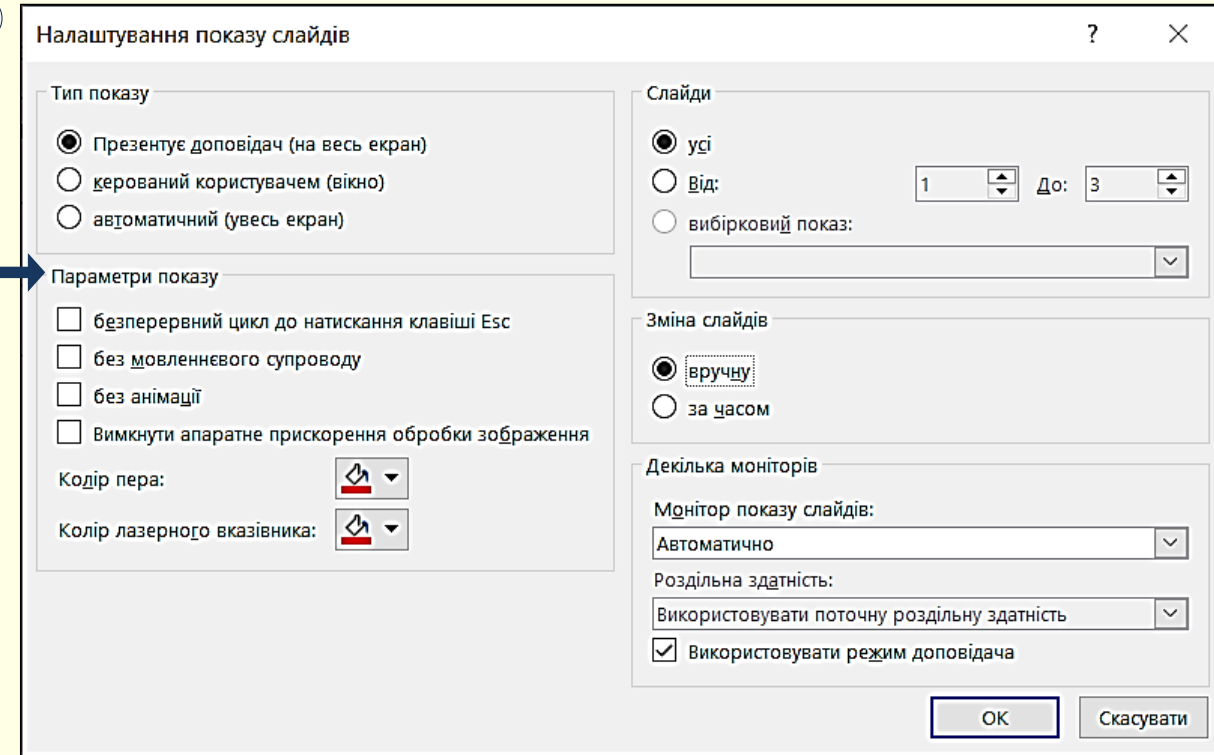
Налаштування показу слайдів

?

×

Тип показу

Презентує доповідач (на весь екран)

керований користувачем (вікно)

автоматичний (увесь екран)

Параметри показу

безперервний цикл до натискання клавіші Esc

без мовленнєвого супроводу

без анімації

Вимкнути апаратне прискорення обробки зображення

Колір пера:

Колір лазерного вказівника:

Слайди

усі

Від: 1 До: 3

вибірковий показ:

Зміна слайдів

вручну

за часом

Декілька моніторів

Монітор показу слайдів:

Автоматично

Роздільна здатність:

Використовувати поточну роздільну здатність

Використовувати режим доповідача

OK

Скасувати